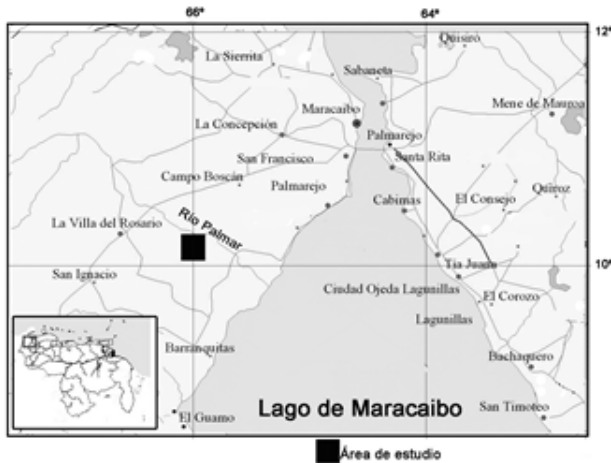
66°

64°

12°

10°

La Sierrita

Quisiro

Sabaneta

Maracaibo

Mene de Mauroa

La Concepción

Palmarejo

Santa Rita

San Francisco

Campo Boscán

Palmarejo

Quiroz

Cabimas

El Consejo

La Villa del Rosario

Río Palmar

Tía Juana

San Ignacio

Ciudad Ojeda Lagunillas

El Corozo

Lagunillas

Barranquitas

Bachaquero

Lago de Maracaibo

San Timoteo

El Guamo

Área de estudio